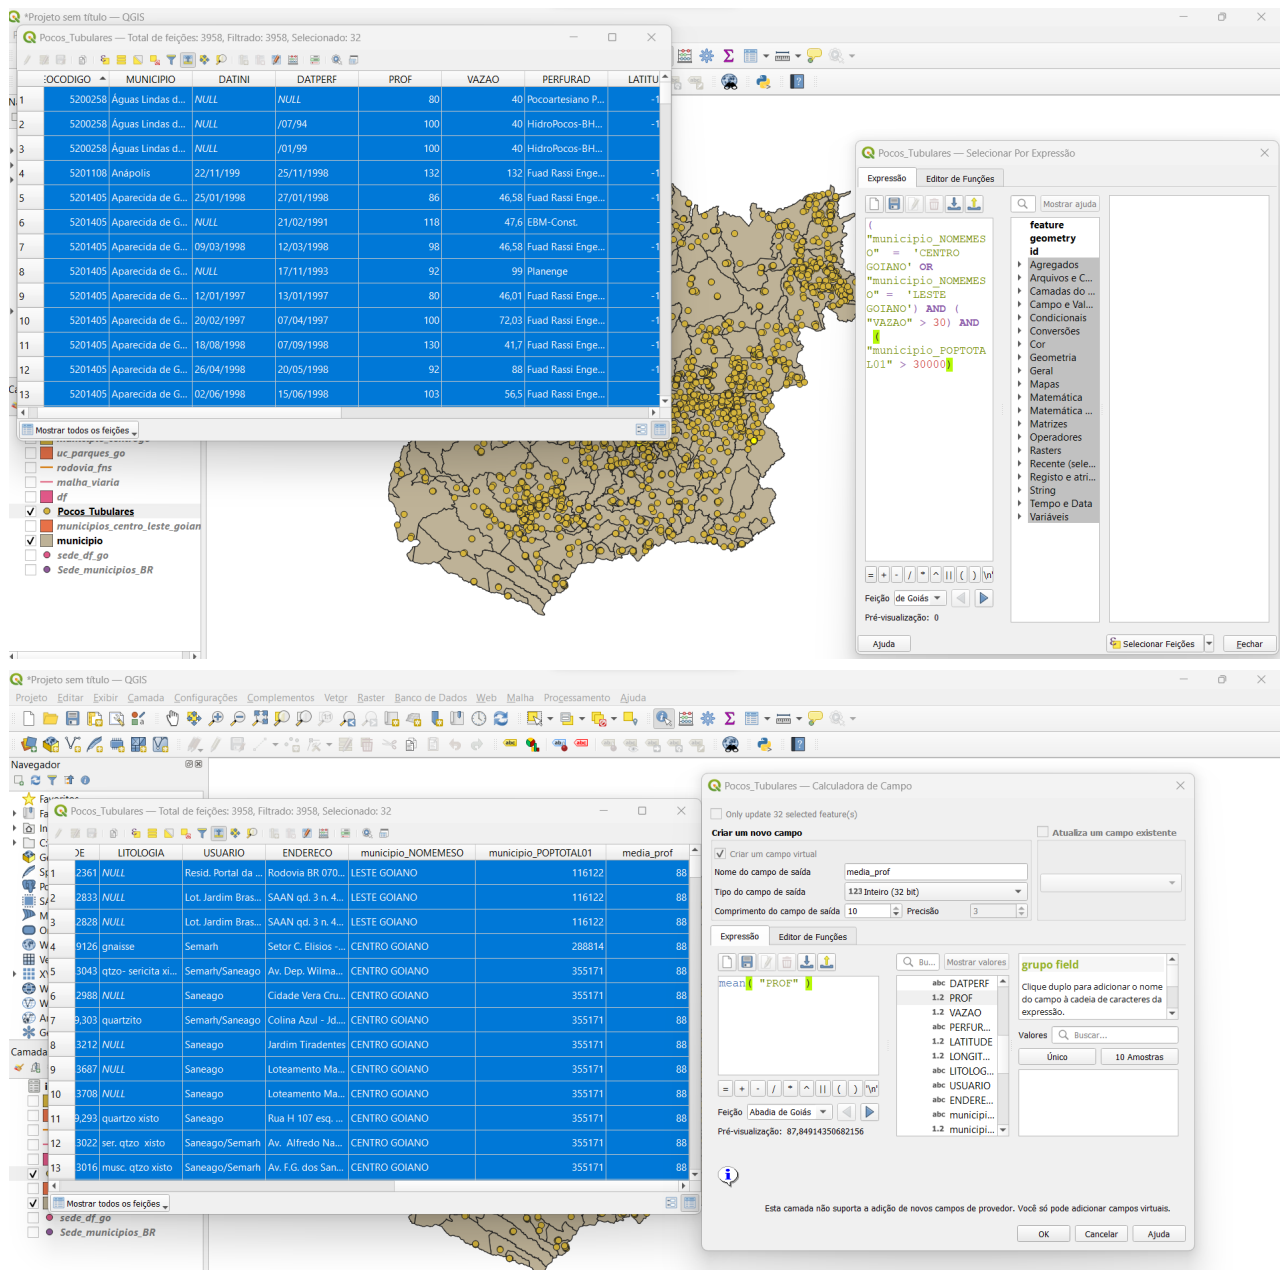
*Projeto sem título — QGIS

Pocos_Tubulares — Total de feições: 3958, Filtrado: 3958, Selecionado: 32

| | :OCODIGO | MUNICIPIO | DATINI | DATPERF | PROF | VAZAO | PERFURAD | LATITU |
|---|---|---|---|---|---|---|---|---|
| 1 | 5200258 | Águas Lindas d... | NULL | NULL | 80 | 40 | Pocoartesiano P... | -1 |
| 2 | 5200258 | Águas Lindas d... | NULL | /07/94 | 100 | 40 | HidroPocos-BH... | -1 |
| 3 | 5200258 | Águas Lindas d... | NULL | /01/99 | 100 | 40 | HidroPocos-BH... | -1 |
| 4 | 5201108 | Anápolis | 22/11/199 | 25/11/1998 | 132 | 132 | Fuad Rassi Enge... | -1 |
| 5 | 5201405 | Aparecida de G... | 25/01/1998 | 27/01/1998 | 86 | 46,58 | Fuad Rassi Enge... | -1 |
| 6 | 5201405 | Aparecida de G... | NULL | 21/02/1991 | 118 | 47,6 | EBM-Const. | -1 |
| 7 | 5201405 | Aparecida de G... | 09/03/1998 | 12/03/1998 | 98 | 46,58 | Fuad Rassi Enge... | -1 |
| 8 | 5201405 | Aparecida de G... | NULL | 17/11/1993 | 92 | 99 | Planenge | - |
| 9 | 5201405 | Aparecida de G... | 12/01/1997 | 13/01/1997 | 80 | 46,01 | Fuad Rassi Enge... | -1 |
| 10 | 5201405 | Aparecida de G... | 20/02/1997 | 07/04/1997 | 100 | 72,03 | Fuad Rassi Enge... | -1 |
| 11 | 5201405 | Aparecida de G... | 18/08/1998 | 07/09/1998 | 130 | 41,7 | Fuad Rassi Enge... | -1 |
| 12 | 5201405 | Aparecida de G... | 26/04/1998 | 20/05/1998 | 92 | 88 | Fuad Rassi Enge... | -1 |
| 13 | 5201405 | Aparecida de G... | 02/06/1998 | 15/06/1998 | 103 | 56,5 | Fuad Rassi Enge... | -1 |

Mostrar todos os feições

uc_parques_go
rodovia_fns
malha_viaria
df
Pocos_Tubulares
municipios_centro_leste_goian
municipio
sede_df_go
Sede_municipios_BR

Pocos_Tubulares — Selecionar Por Expressão
Expressão | Editor de Funções
( "municipio_NOMEMESO" = 'CENTRO GOIANO' OR "municipio_NOMEMESO" = 'LESTE GOIANO') AND ( "VAZAO" > 30) AND ( "municipio_POPTOTAL01" > 30000)
Mostrar ajuda
feature
geometry
id
Agregados
Arquivos e C...
Camadas do ...
Campo e Val...
Condicionais
Conversões
Cor
Geometria
Geral
Mapas
Matemática
Matemática ...
Matrizes
Operadores
Rasters
Recente (sele...
Registo e atri...
String
Tempo e Data
Variáveis
Feição de Goiás
Pré-visualização: 0
Ajuda
Selecionar Feições
Fechar

*Projeto sem título — QGIS
Projeto Editar Exibir Camada Configurações Complementos Vetor Raster Banco de Dados Web Malha Processamento Ajuda
Navegador
Camada

Pocos_Tubulares — Total de feições: 3958, Filtrado: 3958, Selecionado: 32

| | DE | LITOLOGIA | USUARIO | ENDERECO | municipio_NOMEMESO | municipio_POPTOTAL01 | media_prof |
|---|---|---|---|---|---|---|---|
| 1 | 2361 | NULL | Resid. Portal da ... | Rodovia BR 070... | LESTE GOIANO | 116122 | 88 |
| 2 | 2833 | NULL | Lot. Jardim Bras... | SAAN qd. 3 n. 4... | LESTE GOIANO | 116122 | 88 |
| 3 | 2828 | NULL | Lot. Jardim Bras... | SAAN qd. 3 n. 4... | LESTE GOIANO | 116122 | 88 |
| 4 | 9126 | gnaisse | Semarh | Setor C. Elisios -... | CENTRO GOIANO | 288814 | 88 |
| 5 | 3043 | qtzo- sericita xi... | Semarh/Saneago | Av. Dep. Wilma... | CENTRO GOIANO | 355171 | 88 |
| 6 | 2988 | NULL | Saneago | Cidade Vera Cru... | CENTRO GOIANO | 355171 | 88 |
| 7 | 9,303 | quartzito | Semarh/Saneago | Colina Azul - Jd.... | CENTRO GOIANO | 355171 | 88 |
| 8 | 3212 | NULL | Saneago | Jardim Tiradentes | CENTRO GOIANO | 355171 | 88 |
| 9 | 3687 | NULL | Saneago | Loteamento Ma... | CENTRO GOIANO | 355171 | 88 |
| 10 | 3708 | NULL | Saneago | Loteamento Ma... | CENTRO GOIANO | 355171 | 88 |
| 11 | 9,293 | quartzo xisto | Saneago | Rua H 107 esq. ... | CENTRO GOIANO | 355171 | 88 |
| 12 | 3022 | ser. qtzo xisto | Saneago/Semarh | Av. Alfredo Na... | CENTRO GOIANO | 355171 | 88 |
| 13 | 3016 | musc. qtzo xisto | Saneago/Semarh | Av. F.G. dos San... | CENTRO GOIANO | 355171 | 88 |

Mostrar todos os feições
sede_df_go
Sede_municipios_BR

Pocos_Tubulares — Calculadora de Campo
Only update 32 selected feature(s)
Criar um novo campo
Atualiza um campo existente
Criar um campo virtual
Nome do campo de saída media_prof
Tipo do campo de saída 123 Inteiro (32 bit)
Comprimento do campo de saída 10 Precisão 3
Expressão | Editor de Funções
mean( "PROF" )
Bu...
Mostrar valores
DATPERF
PROF
VAZAO
PERFUR...
LATITUDE
LONGIT...
LITOLOG...
USUARIO
ENDERE...
municipi...
municipi...
grupo field
Clique duplo para adicionar o nome do campo à cadeia de caracteres da expressão.
Valores Buscar...
Único
10 Amostras
Feição Abadia de Goiás
Pré-visualização: 87,84914350682156
Esta camada não suporta a adição de novos campos de provedor. Você só pode adicionar campos virtuais.
OK Cancelar Ajuda